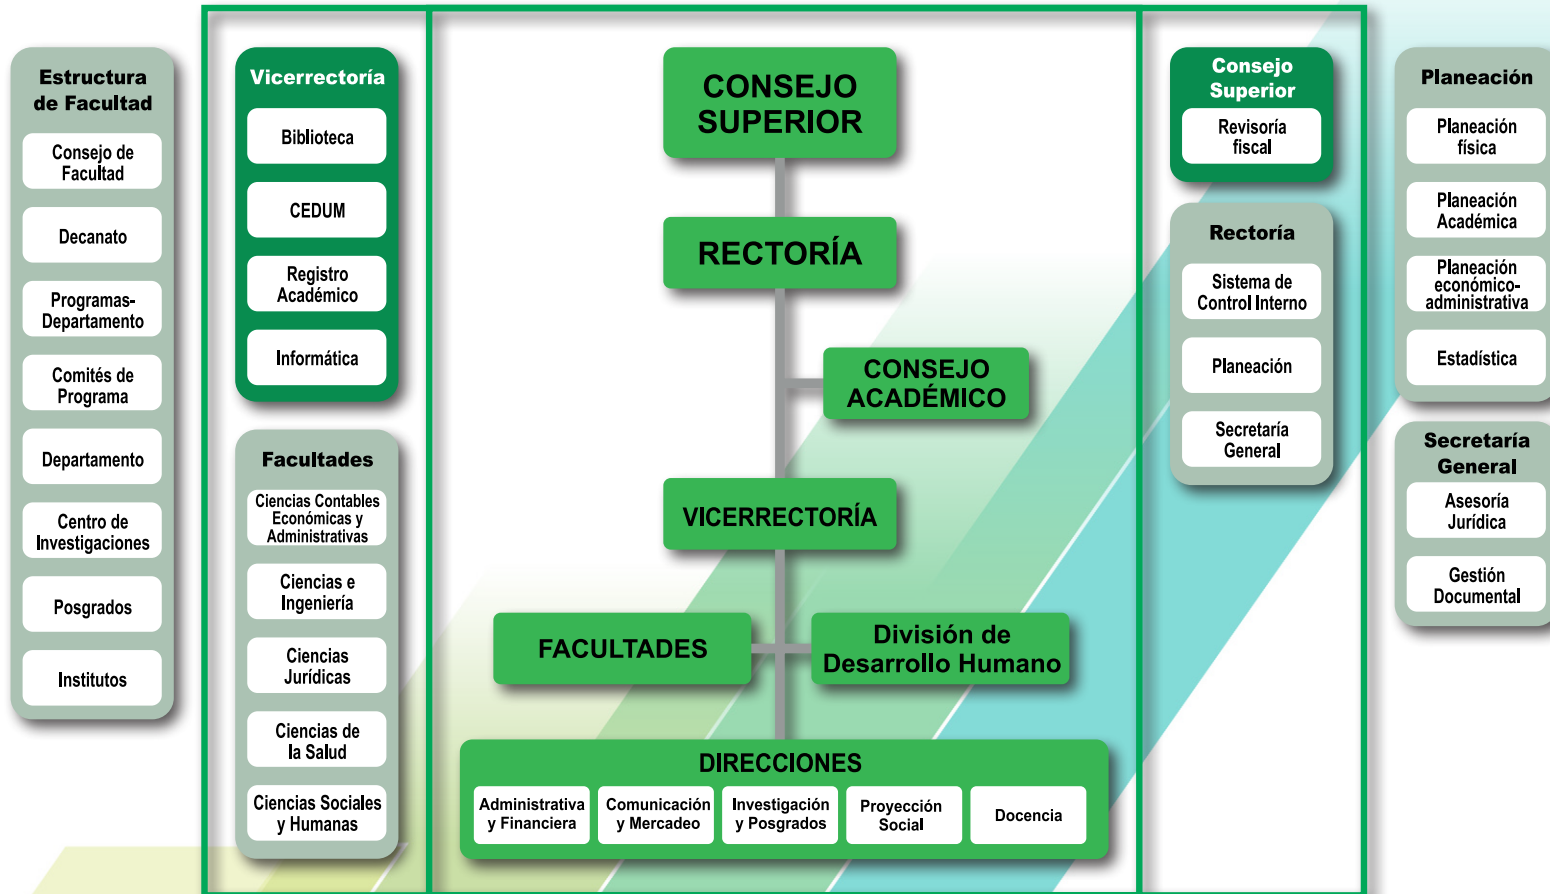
Estructura de Facultad
Consejo de Facultad
Decanato
Programas-Departamento
Comités de Programa
Departamento
Centro de Investigaciones
Posgrados
Institutos

Vicerrectoría
Biblioteca
CEDUM
Registro Académico
Informática

Facultades
Ciencias Contables Económicas y Administrativas
Ciencias e Ingeniería
Ciencias Jurídicas
Ciencias de la Salud
Ciencias Sociales y Humanas

CONSEJO SUPERIOR
RECTORÍA
CONSEJO ACADÉMICO
VICERRECTORÍA
FACULTADES
División de Desarrollo Humano
DIRECCIONES
Administrativa y Financiera
Comunicación y Mercadeo
Investigación y Posgrados
Proyección Social
Docencia

Consejo Superior
Revisoría fiscal

Rectoría
Sistema de Control Interno
Planeación
Secretaría General

Planeación
Planeación física
Planeación Académica
Planeación económico-administrativa
Estadística

Secretaría General
Asesoría Jurídica
Gestión Documental